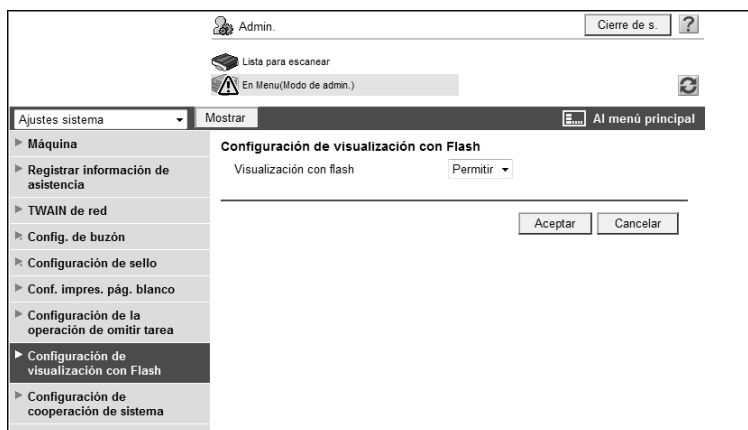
Admin.

Cierre de s.

?

Lista para escanear

En Menu(Modo de admin.)

Ajustes sistema

Mostrar

Al menú principal

Máquina

Registrar información de asistencia

TWAIN de red

Config. de buzón

Configuración de sello

Conf. impres. pág. blanco

Configuración de la operación de omitir tarea

Configuración de visualización con Flash

Configuración de cooperación de sistema

Configuración de visualización con Flash

Visualización con flash

Permitir

Aceptar

Cancelar